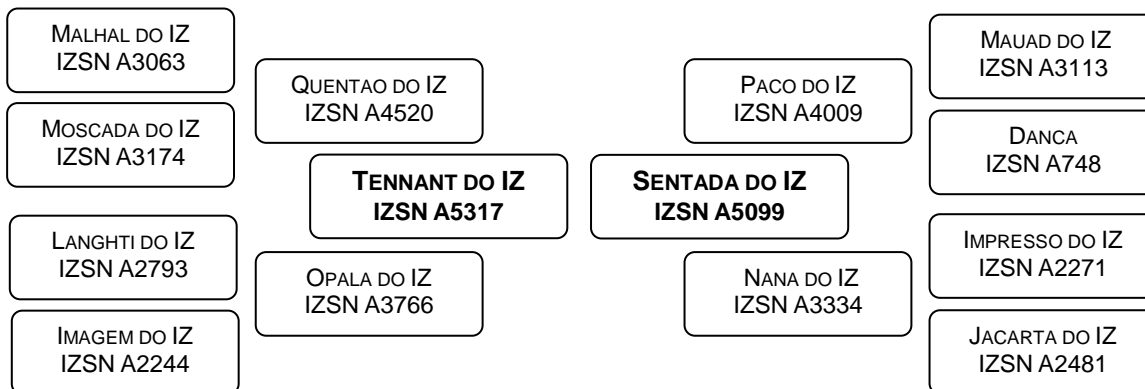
MALHAL DO IZ
IZSN A3063

MOSCADA DO IZ
IZSN A3174

LANGHTI DO IZ
IZSN A2793

IMAGEM DO IZ
IZSN A2244

QUENTAO DO IZ
IZSN A4520

TENNANT DO IZ
IZSN A5317

OPALA DO IZ
IZSN A3766

SENTADA DO IZ
IZSN A5099

PACO DO IZ
IZSN A4009

NANA DO IZ
IZSN A3334

MAUAD DO IZ
IZSN A3113

DANCA
IZSN A748

IMPRESSO DO IZ
IZSN A2271

JACARTA DO IZ
IZSN A2481